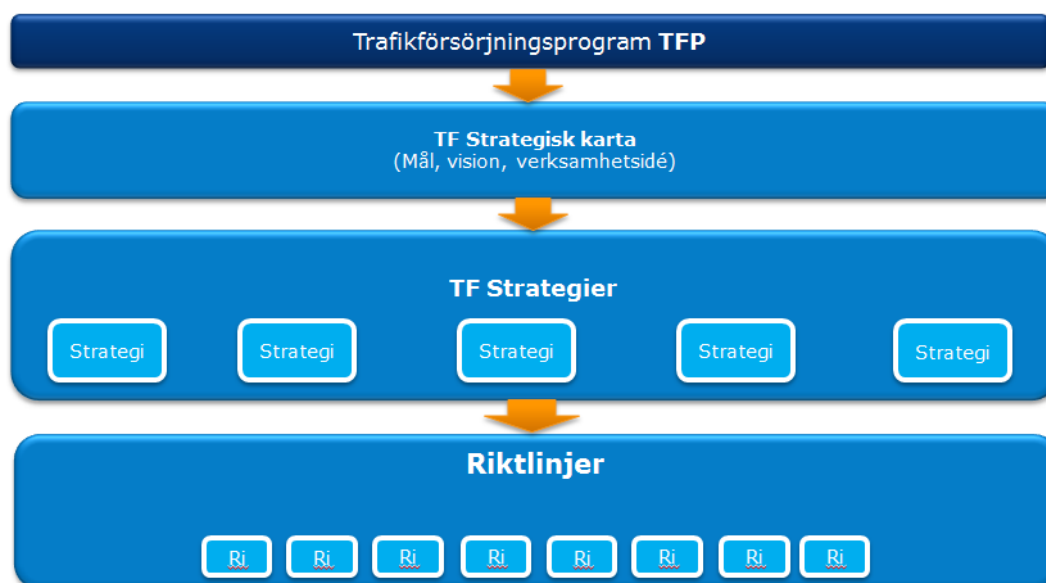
Trafikförsörjningsprogram **TFP**

**TF Strategisk karta**
(Mål, vision, verksamhetsidé)

**TF Strategier**

Strategi

Strategi

Strategi

Strategi

Strategi

**Riktlinjer**

Ri

Ri

Ri

Ri

Ri

Ri

Ri

Ri